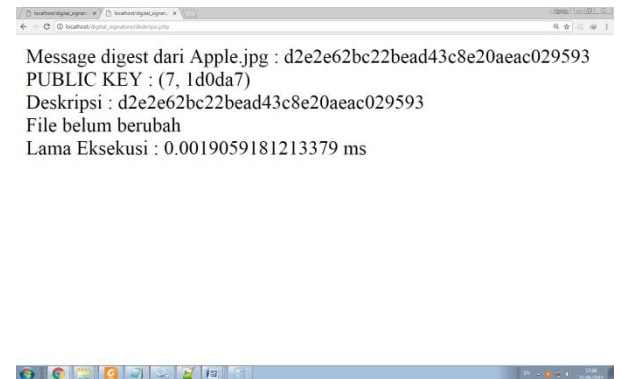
localhost/digital_signat... localhost/digital_signat...

localhost/digital_signature/deskripsi.php

Message digest dari Apple.jpg : d2e2e62bc22bead43c8e20aeac029593
PUBLIC KEY : (7, 1d0da7)
Deskripsi : d2e2e62bc22bead43c8e20aeac029593
File belum berubah
Lama Eksekusi : 0.0019059181213379 ms

EN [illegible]